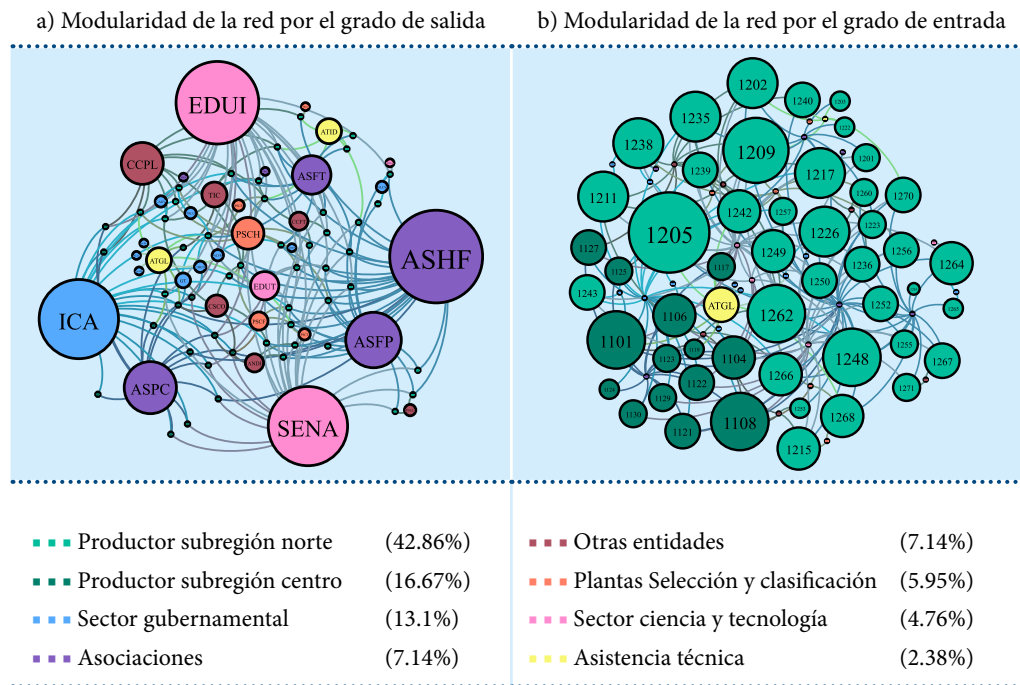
a) Modularidad de la red por el grado de salida

b) Modularidad de la red por el grado de entrada

EDUI
ATID
CCPL
ASFT
TEC
PSCH
ASHF
ATGL
EDUT
ICA
CSCO
PSCI
ASFP
ASPC
SENA

1202
1240
1235
1238
1209
1239
1217
1201
1211
1260
1270
1205
1242
1257
1226
1223
1256
1127
1249
1236
1264
1125
1117
1250
1243
1252
ATGL
1106
1262
1101
1255
1248
1104
1123
1267
1122
1266
1271
1129
1130
1108
1268
1121
1215

Productor subregión norte (42.86%)
Productor subregión centro (16.67%)
Sector gubernamental (13.1%)
Asociaciones (7.14%)
Otras entidades (7.14%)
Plantas Selección y clasificación (5.95%)
Sector ciencia y tecnología (4.76%)
Asistencia técnica (2.38%)